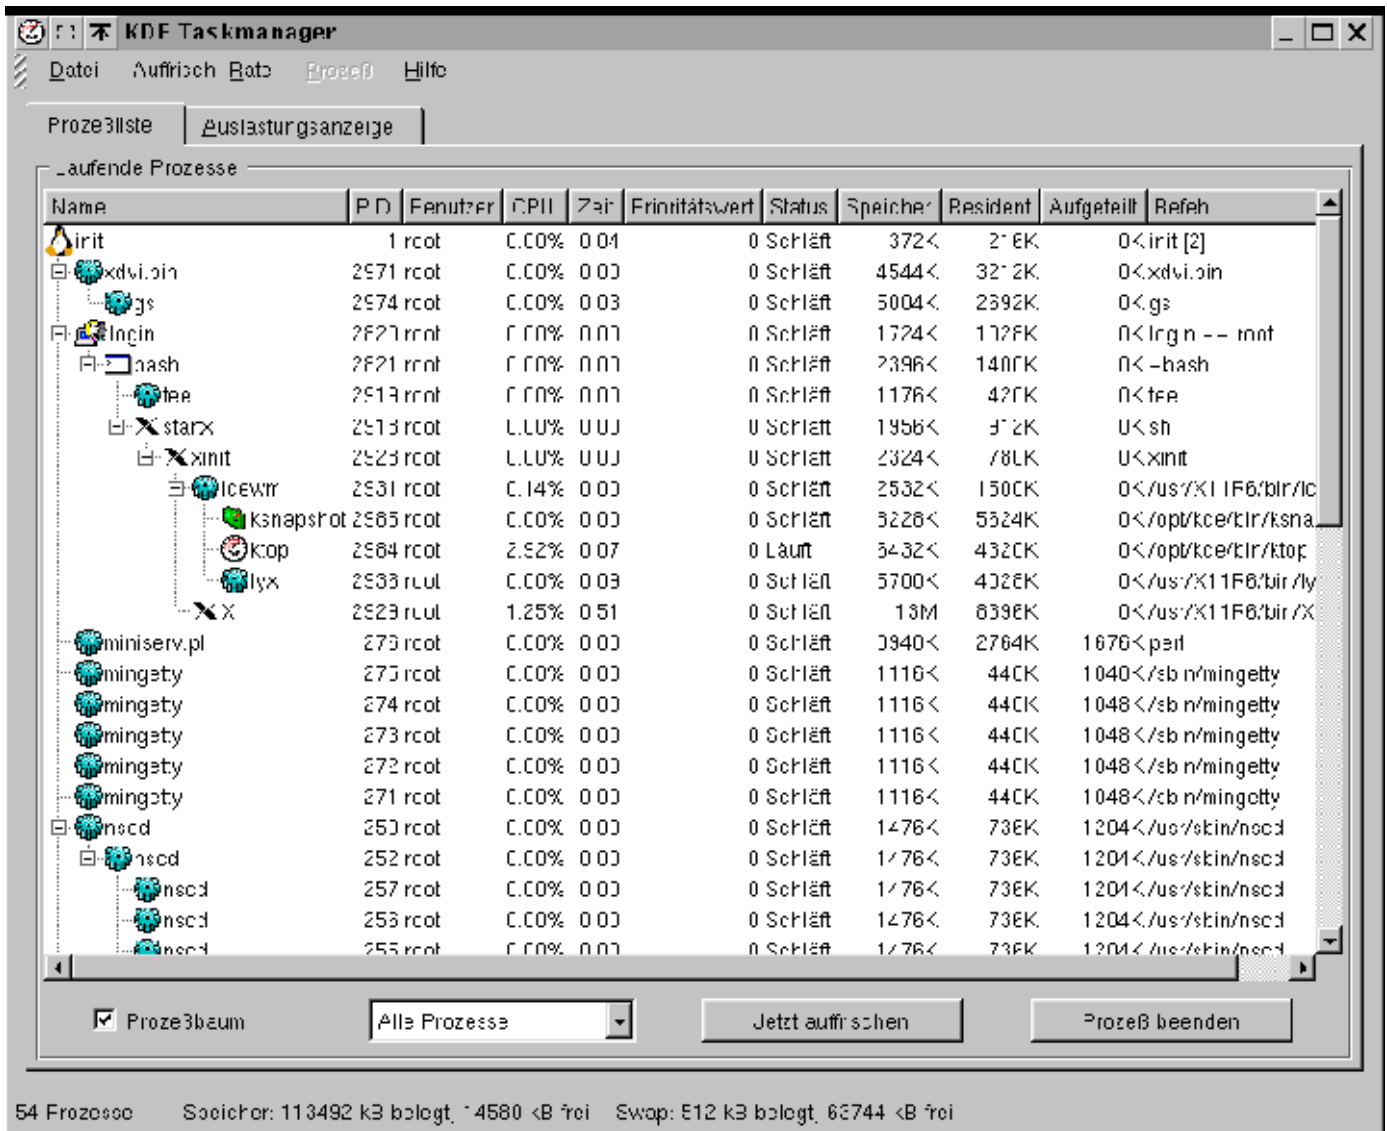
KDE Taskmanager

Datei Auffrisch Rate Prozeß Hilfe

Prozeßliste Auslastungsanzeige

Laufende Prozesse

| Name | PID | Benutzer | CPU | Zeit | Prioritätswert | Status | Speicher | Resident | Aufgeteilt | Befehl |
|---|---|---|---|---|---|---|---|---|---|---|
| init | 1 | root | 0.00% | 0:04 | 0 | Schläft | 372K | 216K | 0K | init [2] |
| xdvi.bin | 2571 | root | 0.00% | 0:00 | 0 | Schläft | 4544K | 3212K | 0K | xdvi.bin |
| gs | 2574 | root | 0.00% | 0:03 | 0 | Schläft | 5004K | 2392K | 0K | gs |
| login | 2620 | root | 0.00% | 0:00 | 0 | Schläft | 1724K | 1176K | 0K | login -- root |
| bash | 2621 | root | 0.00% | 0:00 | 0 | Schläft | 2396K | 1400K | 0K | -bash |
| tee | 2513 | root | 0.00% | 0:00 | 0 | Schläft | 1176K | 420K | 0K | tee |
| startx | 2513 | root | 0.00% | 0:00 | 0 | Schläft | 1956K | 912K | 0K | sh |
| xinit | 2523 | root | 0.00% | 0:00 | 0 | Schläft | 2324K | 780K | 0K | xinit |
| icewm | 2531 | root | 0.14% | 0:00 | 0 | Schläft | 2532K | 1500K | 0K | /usr/X11R6/bin/ic |
| ksnapshot | 2565 | root | 0.00% | 0:00 | 0 | Schläft | 5228K | 5524K | 0K | /opt/kde/bin/ksna |
| ktop | 2564 | root | 2.92% | 0:07 | 0 | Läuft | 6432K | 4320K | 0K | /opt/kde/bin/ktop |
| lyx | 2533 | root | 0.00% | 0:03 | 0 | Schläft | 5700K | 4026K | 0K | /usr/X11R6/bin/ly |
| X | 2523 | root | 1.25% | 0:51 | 0 | Schläft | 13M | 8396K | 0K | /usr/X11R6/bin/X |
| miniserv.pl | 279 | root | 0.00% | 0:00 | 0 | Schläft | 3940K | 2764K | 1676K | perl |
| mingetty | 275 | root | 0.00% | 0:00 | 0 | Schläft | 1116K | 440K | 1040K | /sbin/mingetty |
| mingetty | 274 | root | 0.00% | 0:00 | 0 | Schläft | 1116K | 440K | 1048K | /sbin/mingetty |
| mingetty | 273 | root | 0.00% | 0:00 | 0 | Schläft | 1116K | 440K | 1048K | /sbin/mingetty |
| mingetty | 272 | root | 0.00% | 0:00 | 0 | Schläft | 1116K | 440K | 1048K | /sbin/mingetty |
| mingetty | 271 | root | 0.00% | 0:00 | 0 | Schläft | 1116K | 440K | 1048K | /sbin/mingetty |
| nscd | 250 | root | 0.00% | 0:00 | 0 | Schläft | 1476K | 736K | 1204K | /usr/sbin/nscd |
| nscd | 252 | root | 0.00% | 0:00 | 0 | Schläft | 1476K | 736K | 1204K | /usr/sbin/nscd |
| nscd | 257 | root | 0.00% | 0:00 | 0 | Schläft | 1476K | 736K | 1204K | /usr/sbin/nscd |
| nscd | 253 | root | 0.00% | 0:00 | 0 | Schläft | 1476K | 736K | 1204K | /usr/sbin/nscd |
| nscd | 255 | root | 0.00% | 0:00 | 0 | Schläft | 1476K | 736K | 1204K | /usr/sbin/nscd |

Prozeßbaum Alle Prozesse Jetzt auffrischen Prozeß beenden

54 Prozesse Speicher: 113492 kB belegt, 14580 kB frei Swap: 512 kB belegt, 63744 kB frei